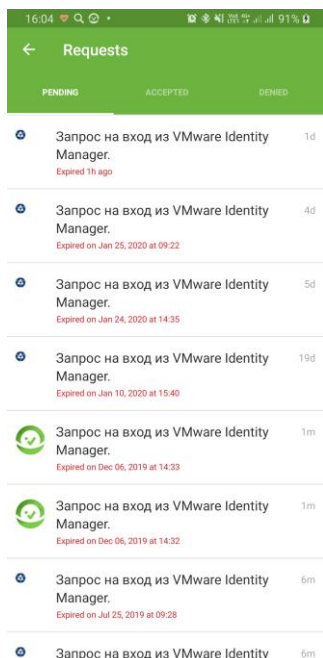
16:04 • 91%

← Requests

PENDING ACCEPTED DENIED

Запрос на вход из VMware Identity Manager.
Expired 1h ago
1d

Запрос на вход из VMware Identity Manager.
Expired on Jan 25, 2020 at 09:22
4d

Запрос на вход из VMware Identity Manager.
Expired on Jan 24, 2020 at 14:35
5d

Запрос на вход из VMware Identity Manager.
Expired on Jan 10, 2020 at 15:40
19d

Запрос на вход из VMware Identity Manager.
Expired on Dec 06, 2019 at 14:33
1m

Запрос на вход из VMware Identity Manager.
Expired on Dec 06, 2019 at 14:32
1m

Запрос на вход из VMware Identity Manager.
Expired on Jul 25, 2019 at 09:28
6m

Запрос на вход из VMware Identity
6m